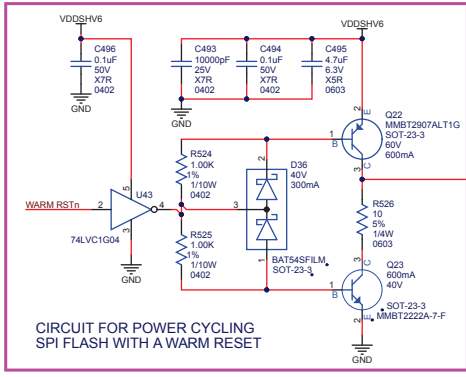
VDDSHV6

C496
0.1uF
50V
X7R
0402

GND

VDDSHV6

C493
10000pF
25V
X7R
0402

C494
0.1uF
50V
X7R
0402

C495
4.7uF
6.3V
X5R
0603

GND

Q22
MMBT2907ALT1G
SOT-23-3
60V
600mA

R524
1.00K
1%
1/10W
0402

D36
40V
300mA

WARM RSTn

2

5

U43

4

3

74LVC1G04

GND

R525
1.00K
1%
1/10W
0402

BAT54SFILM
SOT-23-3

R526
10
5%
1/4W
0603

Q23
600mA
40V

SOT-23-3
MMBT2222A-7-F

GND

CIRCUIT FOR POWER CYCLING
SPI FLASH WITH A WARM RESET